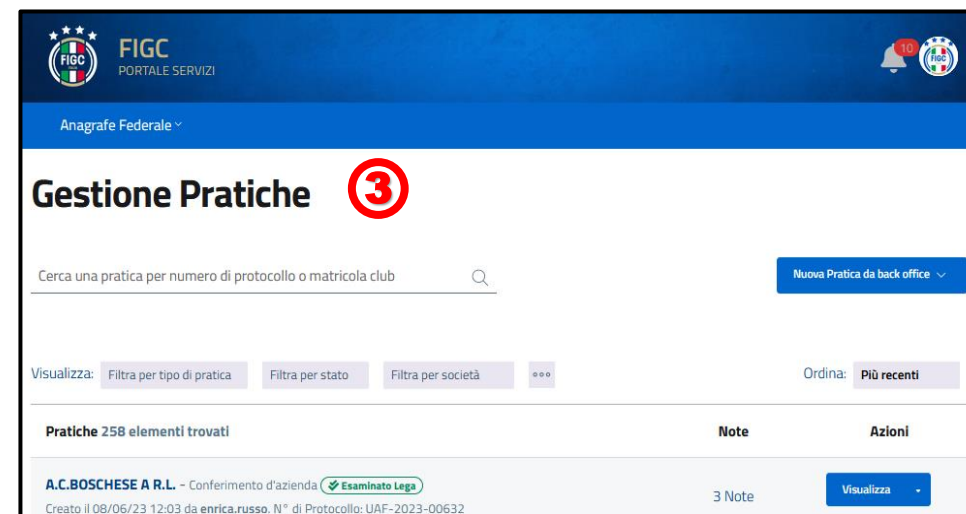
FIGC
PORTALE SERVIZI

FIGC

10

FIGC

Anagrafe Federale

Gestione Pratiche

3

Cerca una pratica per numero di protocollo o matricola club

Nuova Pratica da back office

Visualizza: Filtra per tipo di pratica Filtra per stato Filtra per società

Ordina: Più recenti

| Pratiche 258 elementi trovati | Note | Azioni |
|---|---|---|
| A.C.BOSCHESE A R.L. - Conferimento d'azienda Esaminato Lega<br>Creato il 08/06/23 12:03 da enrica.russo. N° di Protocollo: UAF-2023-00632 | 3 Note | Visualizza |